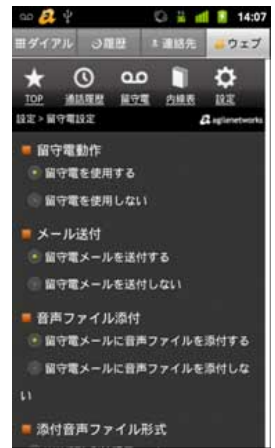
14:07

ダイアル
履歴
連絡先
ウェブ

TOP
通話履歴
留守電
内線表
設定

設定 > 留守電設定

aglianetworks

留守電動作

留守電を使用する

留守電を使用しない

メール送付

留守電メールを送付する

留守電メールを送付しない

音声ファイル添付

留守電メールに音声ファイルを添付する

留守電メールに音声ファイルを添付しない

添付音声ファイル形式